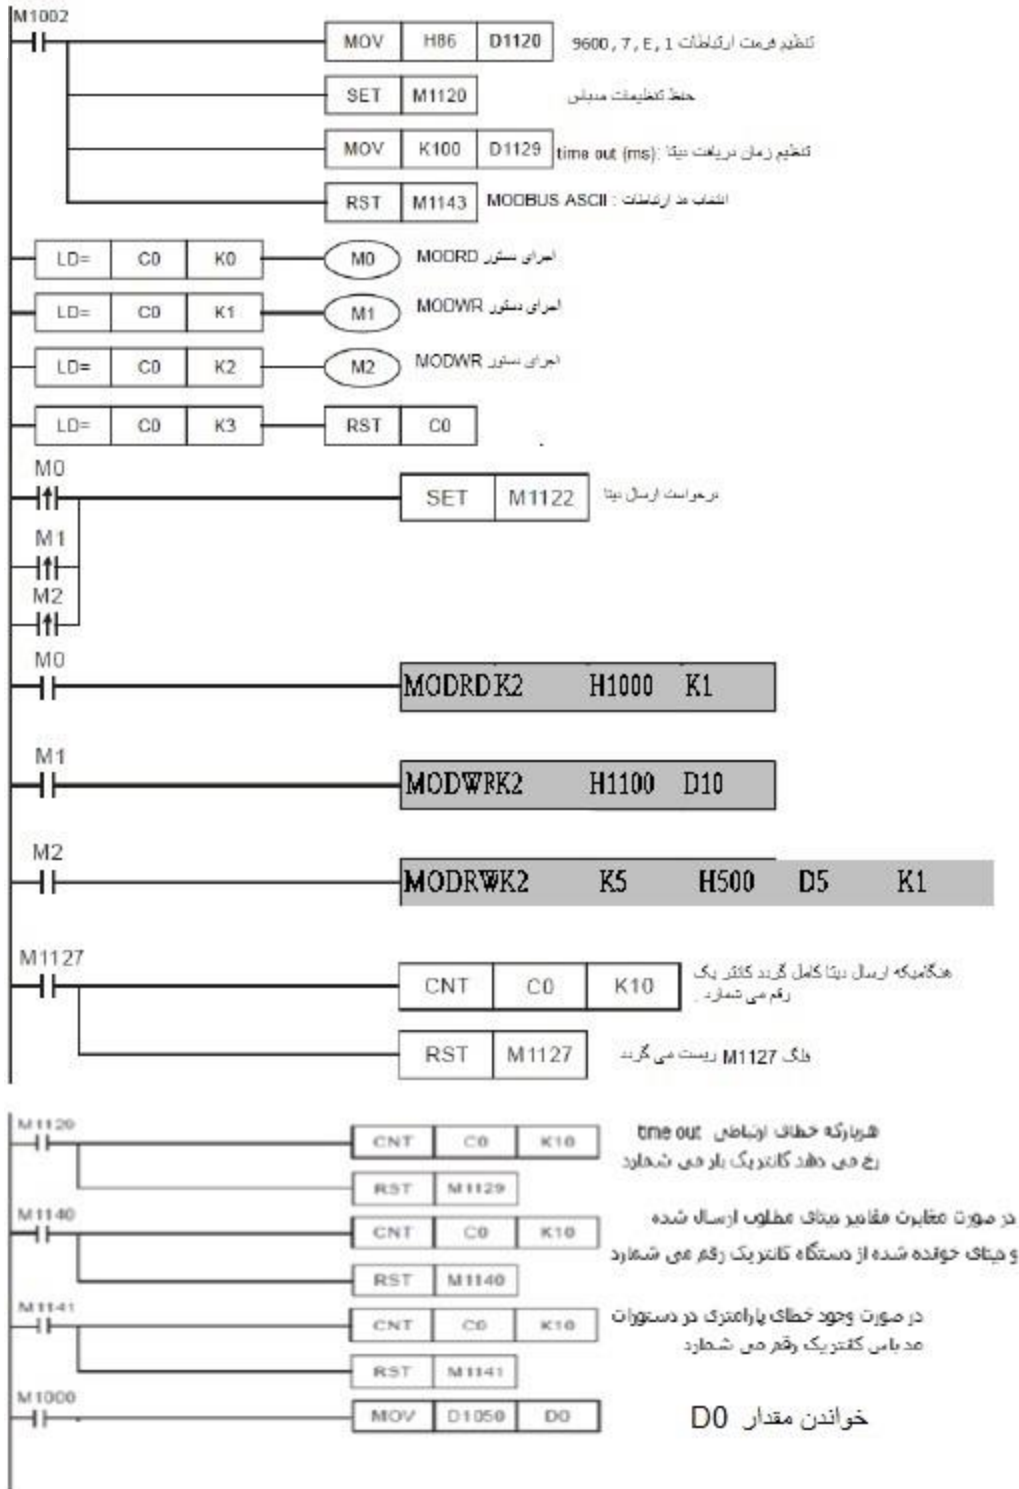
M1002

MOV | H86 | D1120 — 9600 , 7 , E , 1 تنظیم فرمت ارتباطات

SET | M1120 — حفظ تنظیمات مدباس

MOV | K100 | D1129 — time out (ms): تنظیم زمان دریافت دیتا

RST | M1143 — MODBUS ASCII : انتخاب مد ارتباطات

LD= | C0 | K0 — M0 — MODRD اجرای دستور

LD= | C0 | K1 — M1 — MODWR اجرای دستور

LD= | C0 | K2 — M2 — MODWR اجرای دستور

LD= | C0 | K3 — RST | C0

M0
SET | M1122 — درخواست ارسال دیتا
M1
M2

M0
MODRD K2 H1000 K1

M1
MODWR K2 H1100 D10

M2
MODRW K2 K5 H500 D5 K1

M1127
CNT | C0 | K10 — هنگامیکه ارسال دیتا کامل گردد کانتر یک رقم می شمارد.
RST | M1127 — فلگ M1127 ریست می گردد

M1129
CNT | C0 | K10 — هربارکه خطای ارتباطی time out رخ می دهد کانتر یک بار می شمارد
RST | M1129

M1140
CNT | C0 | K10 — در صورت مغایرت مقادیر دیتای مطلوب ارسال شده و دیتای خوانده شده از دستگاه کانتر یک رقم می شمارد
RST | M1140

M1141
CNT | C0 | K10 — در صورت وجود خطای پارامتری در دستورات مدباس کانتر یک رقم می شمارد
RST | M1141

M1000
MOV | D1050 | D0 — خواندن مقدار D0